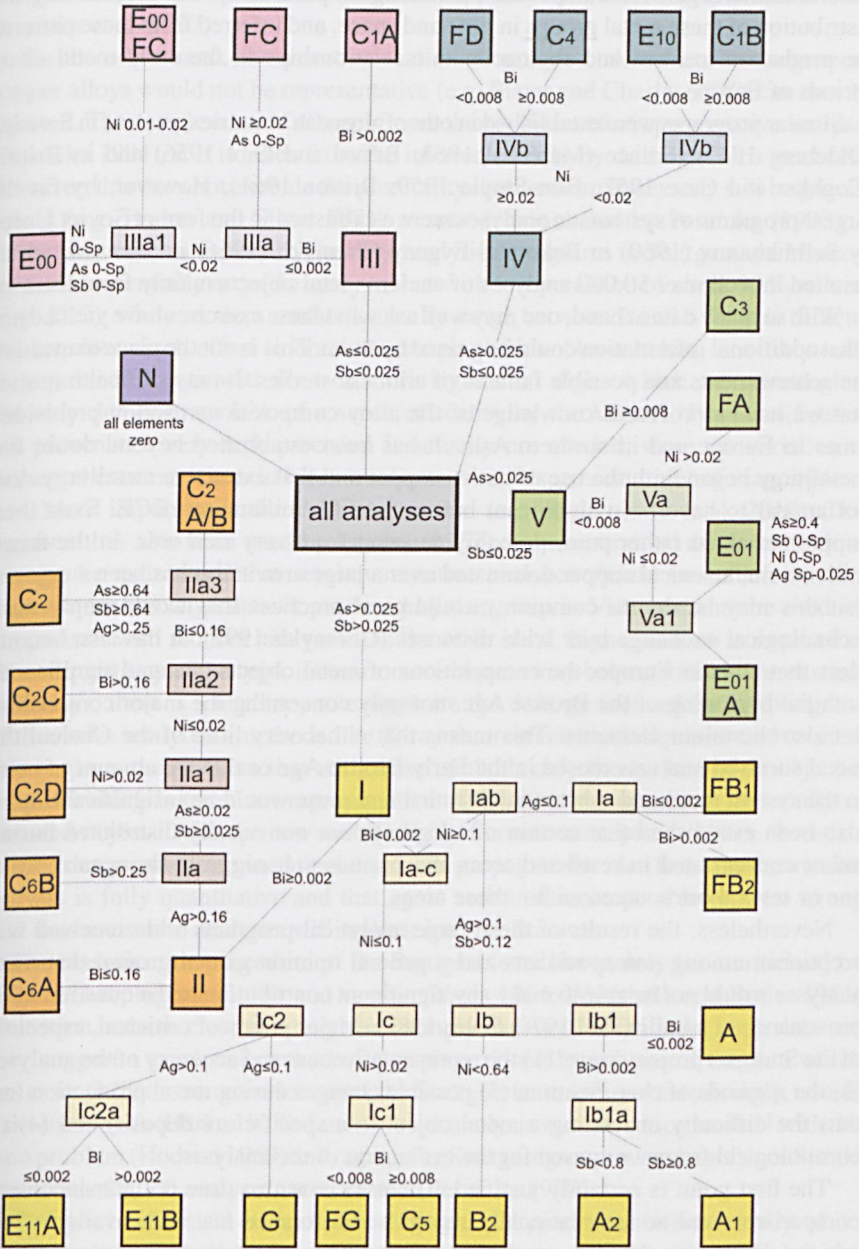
E00
FC

FC

C1A

FD

C4

E10

C1B

Bi
<0.008

≥0.008

Bi
<0.008

≥0.008

Ni 0.01-0.02

Ni ≥0.02
As 0-Sp

Bi >0.002

IVb

IVb

Ni

≥0.02

<0.02

E00

Ni
0-Sp
As 0-Sp
Sb 0-Sp

IIIa1

Ni
<0.02

IIIa

Bi
≤0.002

III

IV

C3

N

all elements
zero

As≤0.025
Sb≤0.025

As≥0.025
Sb≤0.025

Bi ≥0.008

FA

Ni >0.02

C2
A/B

all analyses

As>0.025

V

Bi
<0.008

Va

Sb≤0.025

Ni ≤0.02

E01

As≥0.4
Sb 0-Sp
Ni 0-Sp
Ag Sp-0.025

C2

As≥0.64
Sb≥0.64
Ag>0.25

IIa3

Bi≤0.16

Va1

As>0.025
Sb>0.025

E01
A

C2C

Bi>0.16

IIa2

Ni≤0.02

C2D

Ni>0.02

IIa1

As≥0.02
Sb≥0.025

I

Iab

Ag≤0.1

Ia

Bi≤0.002

FB1

Bi<0.002

Ni≥0.1

Bi>0.002

C6B

Sb>0.25

IIa

Bi≥0.002

Ia-c

FB2

Ag>0.16

Ag>0.1
Sb>0.12

Ni≤0.1

C6A

Bi≤0.16

II

Ic2

Ic

Ib

Ib1

Bi
≤0.002

A

Ag>0.1

Ag≤0.1

Ni>0.02

Ni<0.64

Bi>0.002

Ic2a

Ic1

Ib1a

Bi

Bi

≤0.002

>0.002

<0.008

≥0.008

Sb<0.8

Sb≥0.8

E11A

E11B

G

FG

C5

B2

A2

A1